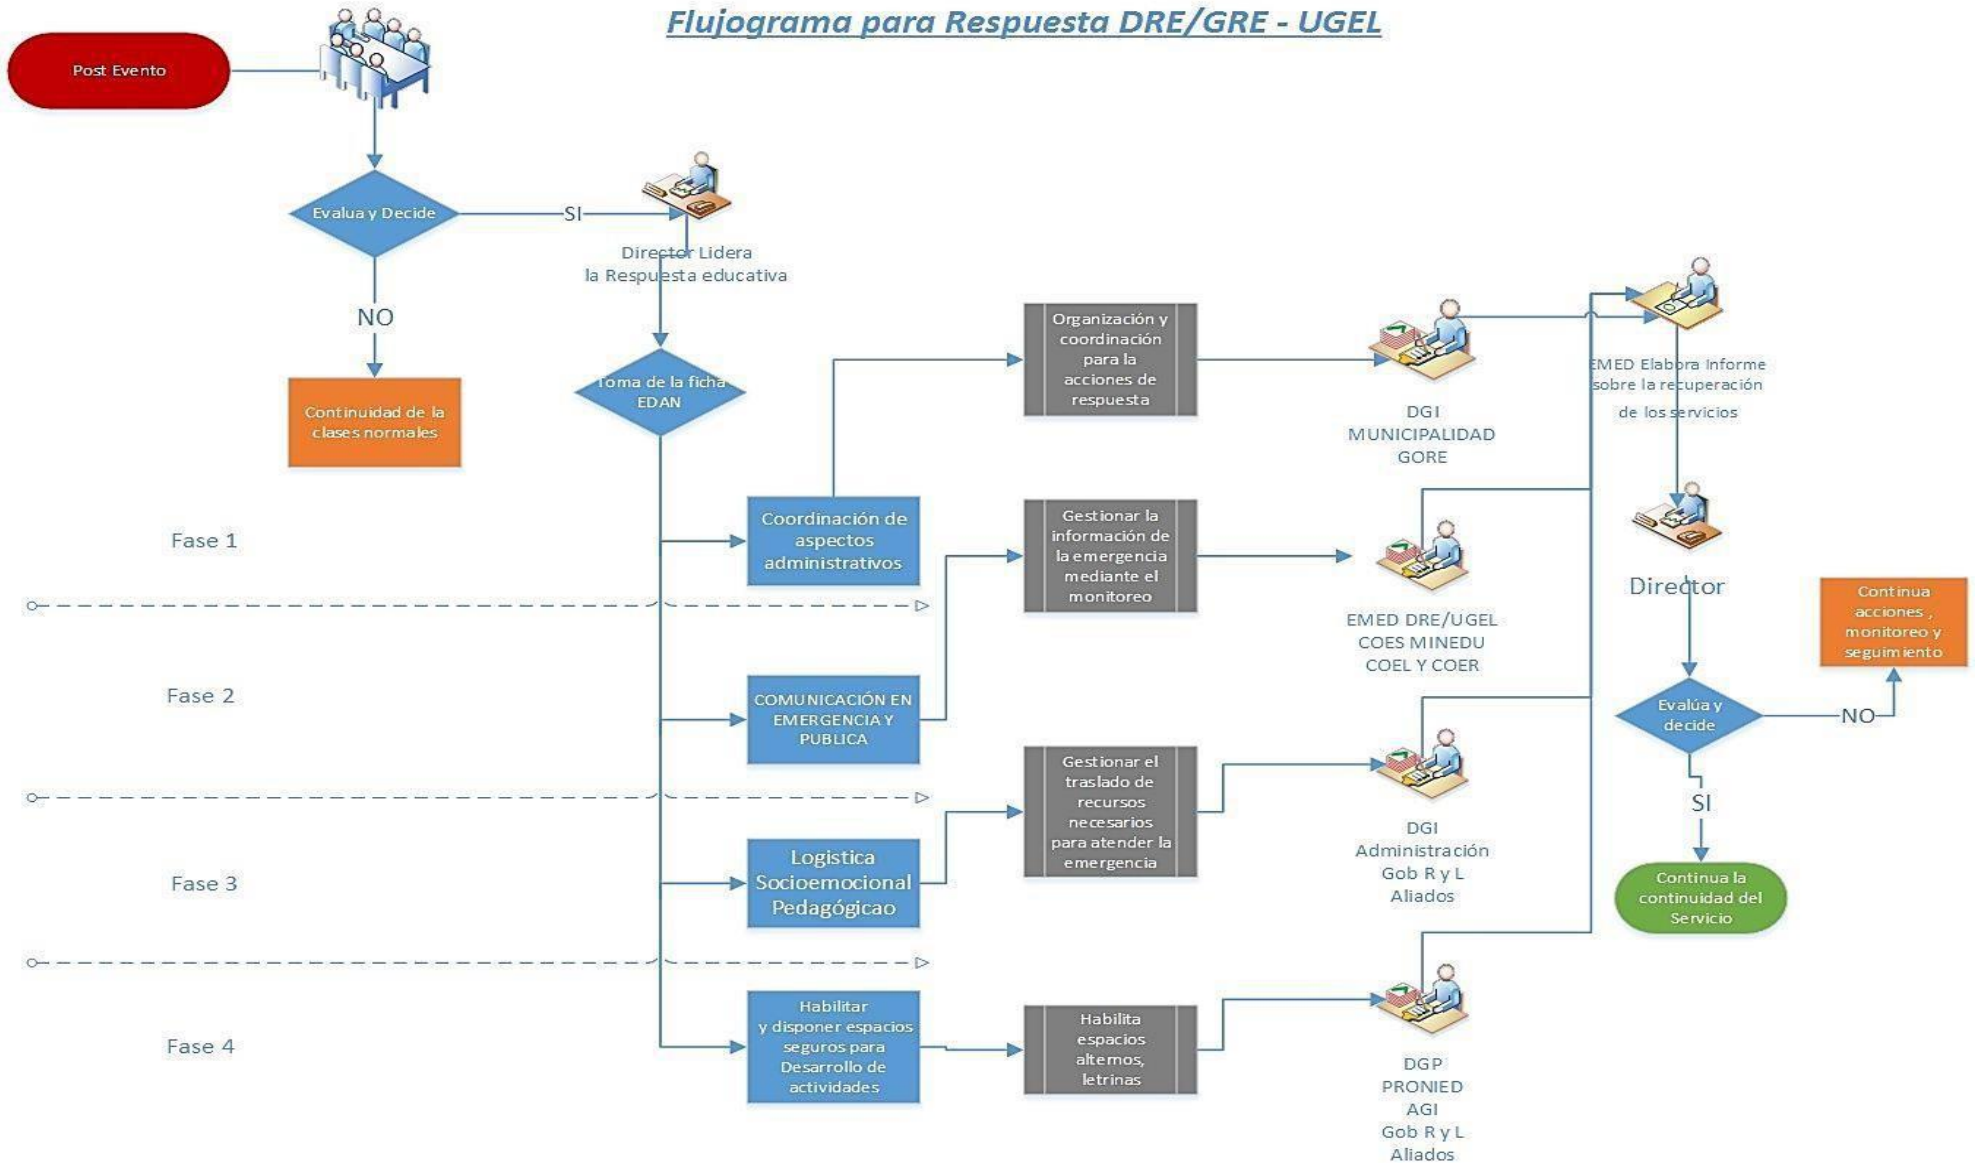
Flujograma para Respuesta DRE/GRE - UGEL

Post Evento

Evalua y Decide

SI

Director Lidera la Respuesta educativa

NO

Continuidad de la clases normales

Toma de la ficha EDAN

Organización y coordinación para la acciones de respuesta

DGI MUNICIPALIDAD GORE

EMED Elabora Informe sobre la recuperación de los servicios

Fase 1

Coordinación de aspectos administrativos

Gestionar la información de la emergencia mediante el monitoreo

EMED DRE/UGEL COES MINEDU COEL Y COER

Director

Continua acciones , monitoreo y seguimiento

Fase 2

COMUNICACIÓN EN EMERGENCIA Y PUBLICA

Evalúa y decide

NO

Gestionar el traslado de recursos necesarios para atender la emergencia

SI

DGI Administración Gob R y L Aliados

Fase 3

Logistica Socioemocional Pedagógicao

Continua la continuidad del Servicio

Fase 4

Habilitar y disponer espacios seguros para Desarrollo de actividades

Habilita espacios alternos, letrinas

DGP PRONIED AGI Gob R y L Aliados